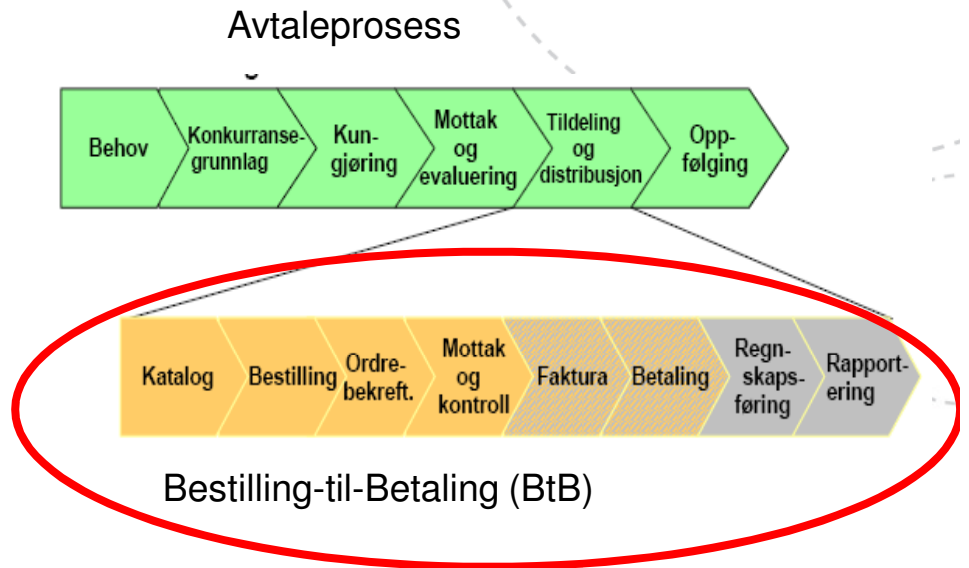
Avtaleprosess

Behov

Konkurransegrunnlag

Kunngjøring

Mottak og evaluering

Tildeling og distribusjon

Oppfølging

Katalog

Bestilling

Ordrebekreft.

Mottak og kontroll

Faktura

Betaling

Regnskapsføring

Rapportering

Bestilling-til-Betaling (BtB)